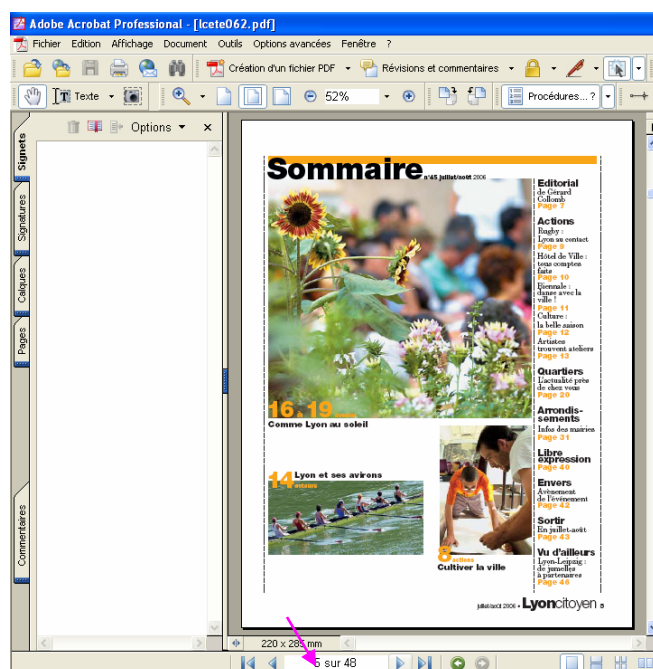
Adobe Acrobat Professional - [lcete062.pdf]

Fichier Edition Affichage Document Outils Options avancées Fenêtre ?

Création d'un fichier PDF Révisions et commentaires

Texte 52% Procédures... ?

Options

Signets Signatures Calques Pages Commentaires

Sommaire n°45 juillet/août 2006

16.19 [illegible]
Comme Lyon au soleil

14 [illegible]
Lyon et ses avirons

8 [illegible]
Cultiver la ville

Editorial
de Gérard Collomb
Page 7

Actions
Rugby : Lyon au contact
Page 9
Hôtel de Ville : tous comptes faits
Page 10
Biennale : danse avec la ville !
Page 11
Culture : la belle saison
Page 12
Artistes trouvent ateliers
Page 13

Quartiers
L'actualité près de chez vous
Page 20

Arrondissements
Infos des mairies
Page 31

Libre expression
Page 40

Envers
Avènement de l'événement
Page 42

Sortir
En juillet-août
Page 43

Vu d'ailleurs
Lyon-Leipzig : de jumelles à partenaires
Page 46

juillet/août 2006 • Lyoncitoyen 3

220 x 285 mm

5 sur 48